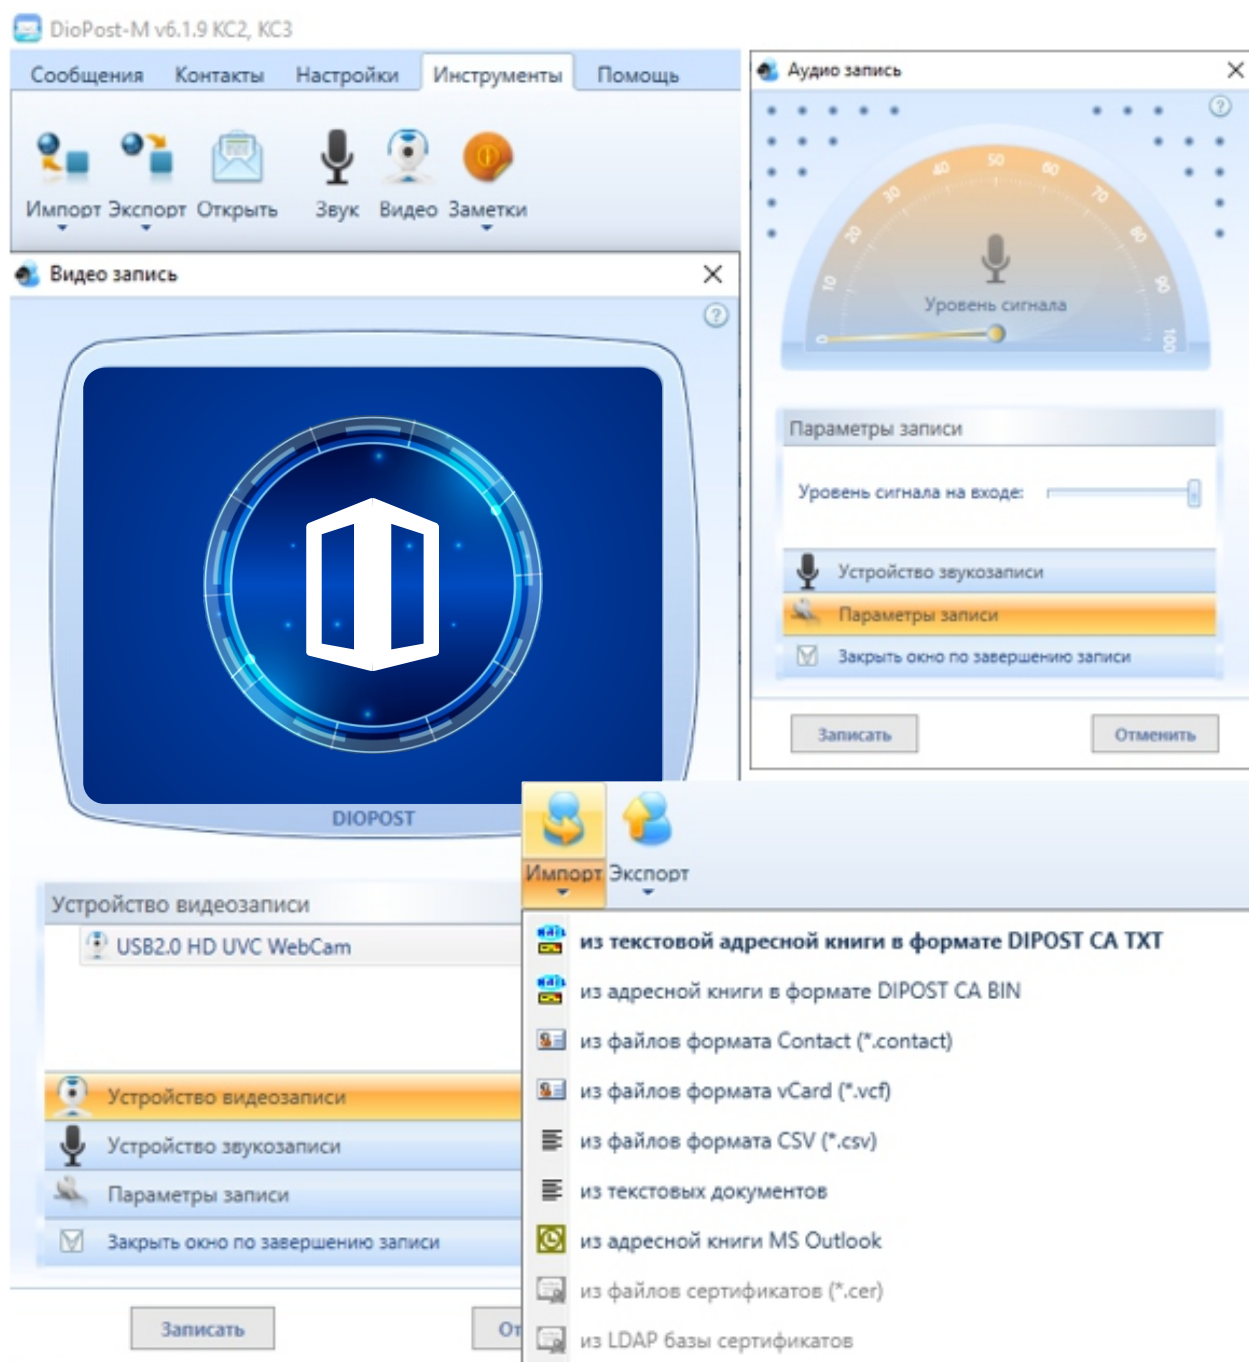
DioPost-M v6.1.9 KC2, KC3

Сообщения Контакты Настройки Инструменты Помощь

Импорт Экспорт Открыть Звук Видео Заметки

Видео запись

DIOPOST

Устройство видеозаписи

USB2.0 HD UVC WebCam

Устройство видеозаписи

Устройство звукозаписи

Параметры записи

Закрыть окно по завершению записи

Записать

От

Аудио запись

10 20 30 40 50 60 70 80 90 100 0

Уровень сигнала

Параметры записи

Уровень сигнала на входе:

Устройство звукозаписи

Параметры записи

Закрыть окно по завершению записи

Записать

Отменить

Импорт Экспорт

из текстовой адресной книги в формате DIPOST CA TXT

из адресной книги в формате DIPOST CA BIN

из файлов формата Contact (*.contact)

из файлов формата vCard (*.vcf)

из файлов формата CSV (*.csv)

из текстовых документов

из адресной книги MS Outlook

из файлов сертификатов (*.cer)

из LDAP базы сертификатов